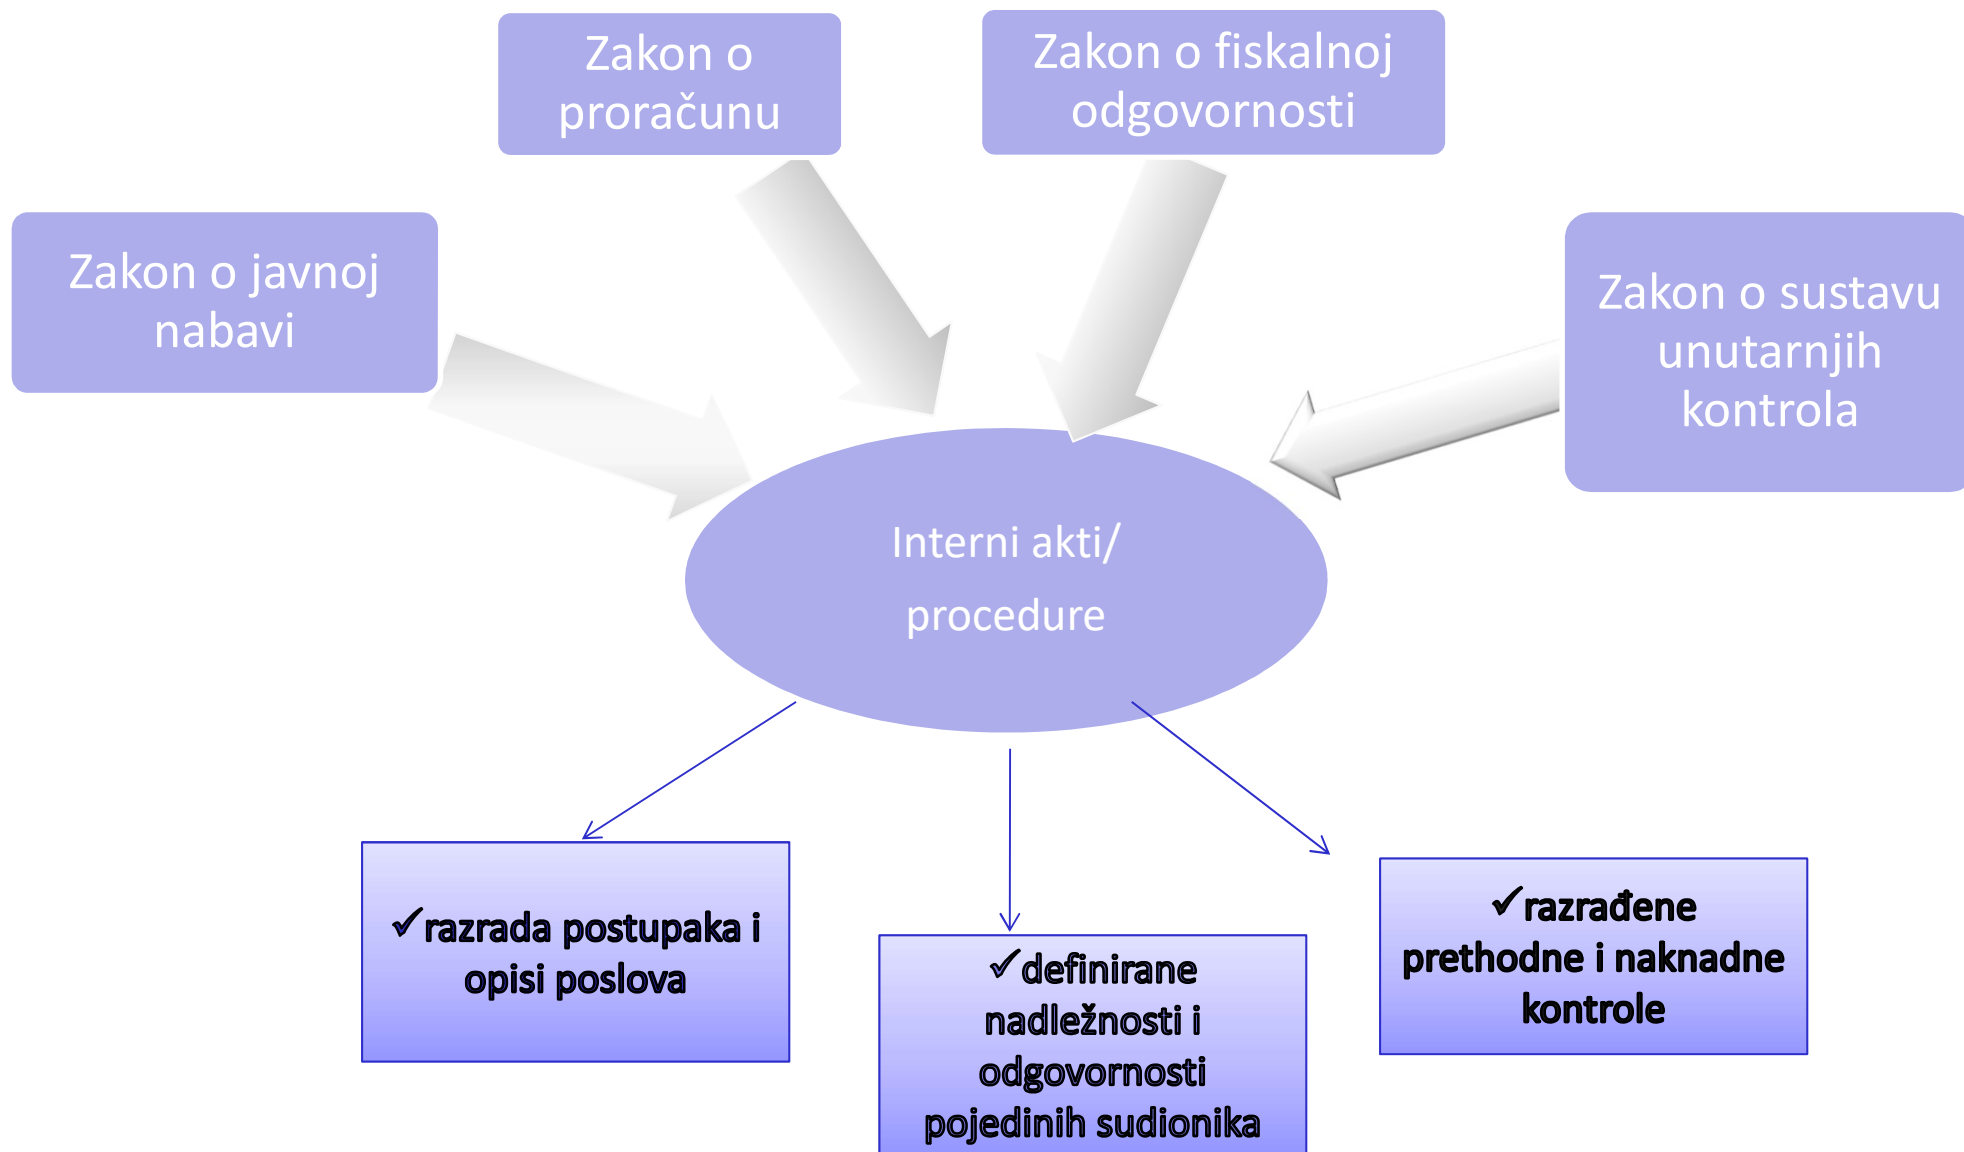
Zakon o proračunu

Zakon o fiskalnoj odgovornosti

Zakon o javnoj nabavi

Zakon o sustavu unutarnjih kontrola

Interni akti/ procedure

✓razrada postupaka i opisi poslova

✓definirane nadležnosti i odgovornosti pojedinih sudionika

✓razrađene prethodne i naknadne kontrole